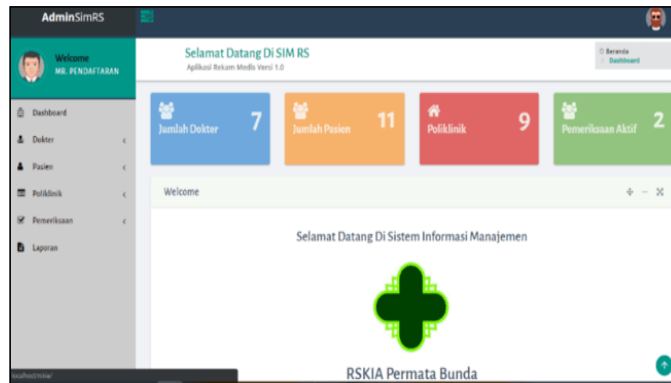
AdminSimRS

Welcome
MR. PENDAFTARAN

Dashboard
Dokter
Pasien
Poliklinik
Pemeriksaan
Laporan

Selamat Datang Di SIM RS
Aplikasi Rekam Medis Versi 1.0

Beranda
Dashboard

Jumlah Dokter 7
Jumlah Pasien 11
Poliklinik 9
Pemeriksaan Aktif 2

Welcome

Selamat Datang Di Sistem Informasi Manajemen

RSKIA Permata Bunda

localhost/rsia/